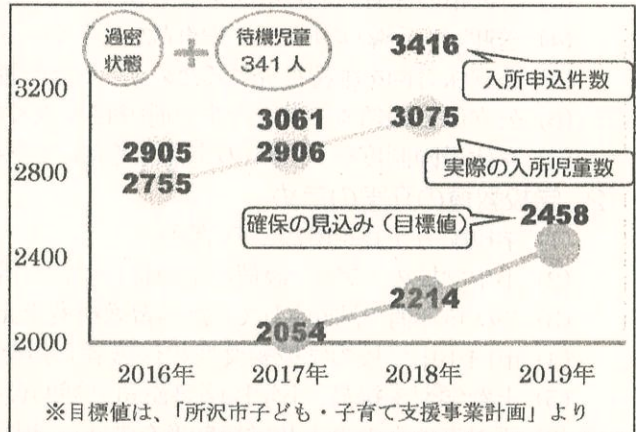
過密状態

待機児童 341 人

3416

入所申込件数

3200

3061

3075

2905

2906

2800

2755

実際の入所児童数

確保の見込み（目標値）

2458

2400

2214

2054

2000

2016年

2017年

2018年

2019年

※目標値は、「所沢市子ども・子育て支援事業計画」より